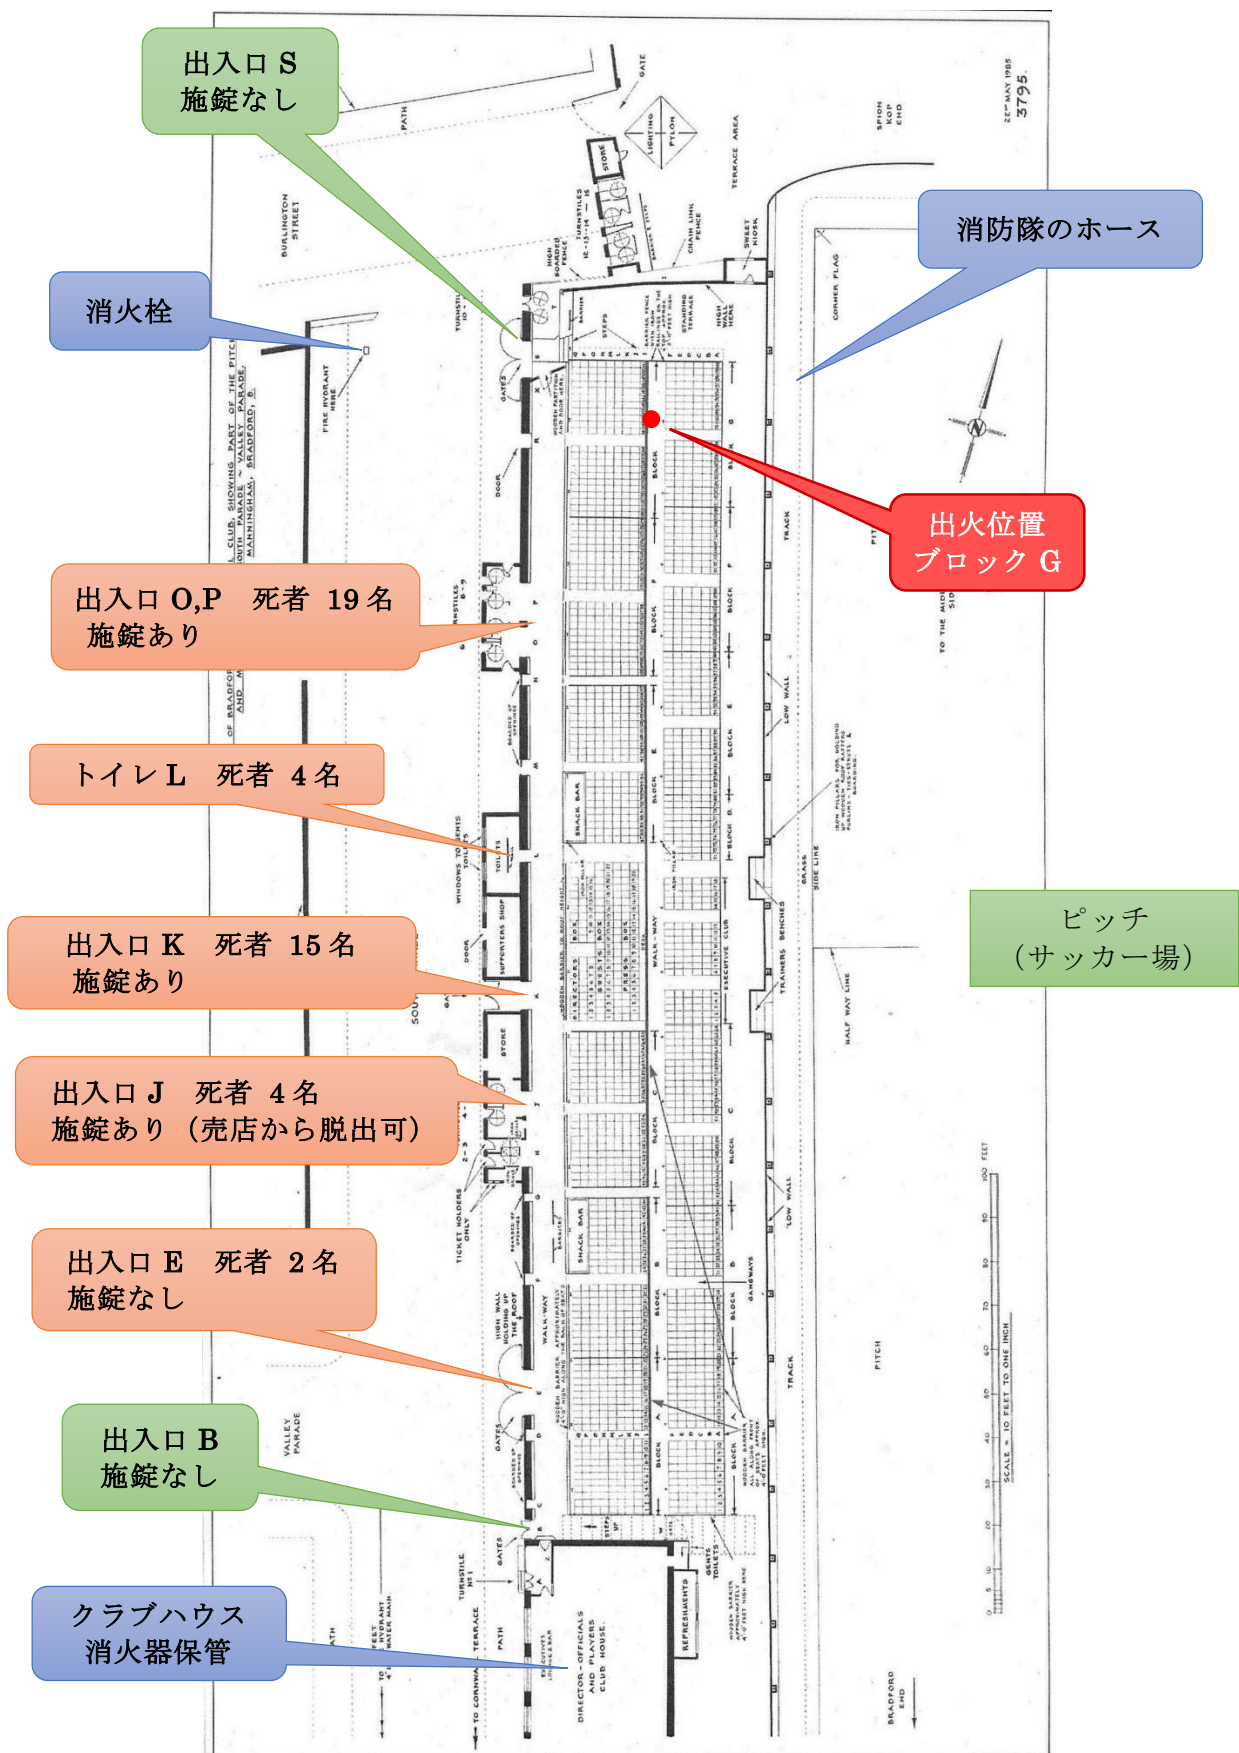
出入口 S
施錠なし

消火栓

消防隊のホース

出火位置
ブロック G

出入口 O,P　死者 19 名
施錠あり

トイレ L　死者 4 名

ピッチ
（サッカー場）

出入口 K　死者 15 名
施錠あり

出入口 J　死者 4 名
施錠あり（売店から脱出可）

出入口 E　死者 2 名
施錠なし

出入口 B
施錠なし

クラブハウス
消火器保管

22nd MAY 1985
3795

SPION KOP END

GATE

PATH

BURLINGTON STREET

LIGHTING PYLON

STORE

TURNSTILES 12-13-14-15

TERRACE AREA

CHAIN LINK FENCE

SWEET KIOSK

CORNER FLAG

FIRE HYDRANT HERE

BLOCK G

BLOCK F

BLOCK E

BLOCK D

BLOCK C

BLOCK B

BLOCK A

TRACK

LOW WALL

DOOR

TURNSTILES 8-9

TOILETS

SUPPORTERS SHOP

SNACK BAR

DIRECTORS BOX

PRESS BOX

WALK-WAY

EXECUTIVE CLUB

TRAINERS BENCHES

HALF WAY LINE

SIDE LINE

GRASS

STORE

TICKET HOLDERS ONLY

GANGWAYS

PITCH

VALLEY PARADE

GATES

TURNSTILE No 1

GENTS TOILETS

REFRESHMENTS

DIRECTOR - OFFICIALS AND PLAYERS CLUB HOUSE

EXECUTIVES LOUNGE & BAR

TO CORNWALL TERRACE

BRADFORD END

SCALE = 10 FEET TO ONE INCH

100 FEET